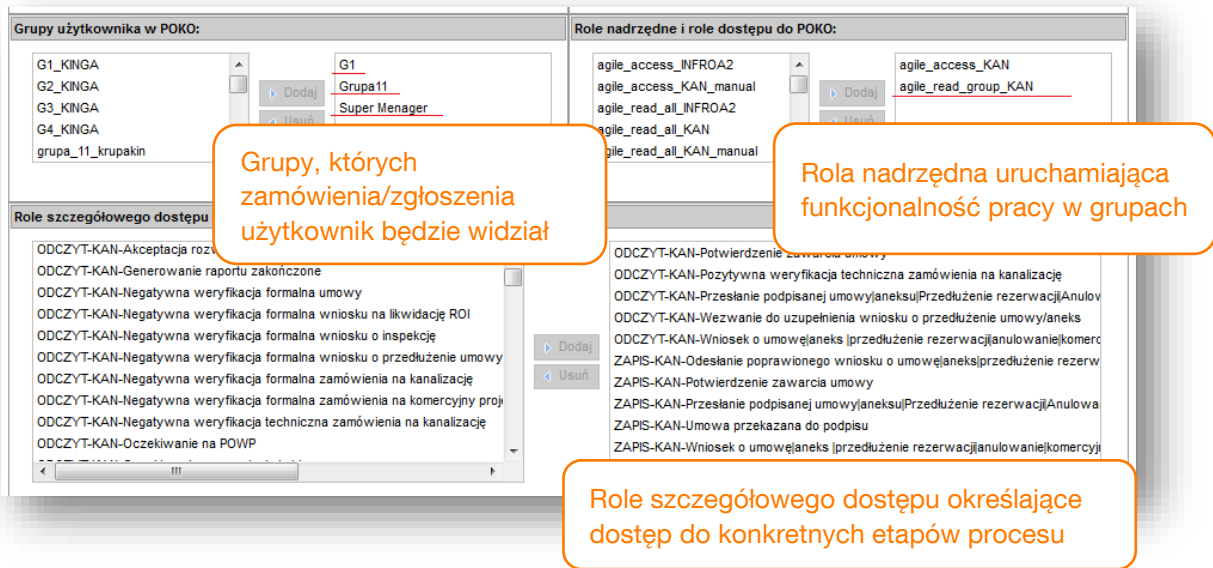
Grupy użytkownika w POKO:

G1_KINGA
G2_KINGA
G3_KINGA
G4_KINGA
grupa_11_krupakin

Dodaj
Usuń

G1
Grupa11
Super Menager

Grupy, których zamówienia/zgłoszenia użytkownik będzie widział

Role nadrzędne i role dostępu do POKO:

agile_access_INFROA2
agile_access_KAN_manual
agile_read_all_INFROA2
agile_read_all_KAN
agile_read_all_KAN_manual

Dodaj
Usuń

agile_access_KAN
agile_read_group_KAN

Rola nadrzędna uruchamiająca funkcjonalność pracy w grupach

Role szczegółowego dostępu

ODCZYT-KAN-Akceptacja rozw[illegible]
ODCZYT-KAN-Generowanie raportu zakończone
ODCZYT-KAN-Negatywna weryfikacja formalna umowy
ODCZYT-KAN-Negatywna weryfikacja formalna wniosku na likwidację ROI
ODCZYT-KAN-Negatywna weryfikacja formalna wniosku o inspekcję
ODCZYT-KAN-Negatywna weryfikacja formalna wniosku o przedłużenie umowy
ODCZYT-KAN-Negatywna weryfikacja formalna zamówienia na kanalizację
ODCZYT-KAN-Negatywna weryfikacja formalna zamówienia na komercyjny proj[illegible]
ODCZYT-KAN-Negatywna weryfikacja techniczna zamówienia na kanalizację
ODCZYT-KAN-Oczekiwanie na POWP

Dodaj
Usuń

ODCZYT-KAN-Potwierdzenie zawarcia umowy
ODCZYT-KAN-Pozytywna weryfikacja techniczna zamówienia na kanalizację
ODCZYT-KAN-Przesłanie podpisanej umowy|aneksu|Przedłużenie rezerwacji|Anulov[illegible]
ODCZYT-KAN-Wezwanie do uzupełnienia wniosku o przedłużenie umowy/aneks
ODCZYT-KAN-Wniosek o umowę|aneks |przedłużenie rezerwacji|anulowanie|komerc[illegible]
ZAPIS-KAN-Odesłanie poprawionego wniosku o umowę|aneks|przedłużenie rezerw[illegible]
ZAPIS-KAN-Potwierdzenie zawarcia umowy
ZAPIS-KAN-Przesłanie podpisanej umowy|aneksu|Przedłużenie rezerwacji|Anulowa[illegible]
ZAPIS-KAN-Umowa przekazana do podpisu
ZAPIS-KAN-Wniosek o umowę|aneks |przedłużenie rezerwacji|anulowanie|komercyj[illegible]

Role szczegółowego dostępu określające dostęp do konkretnych etapów procesu